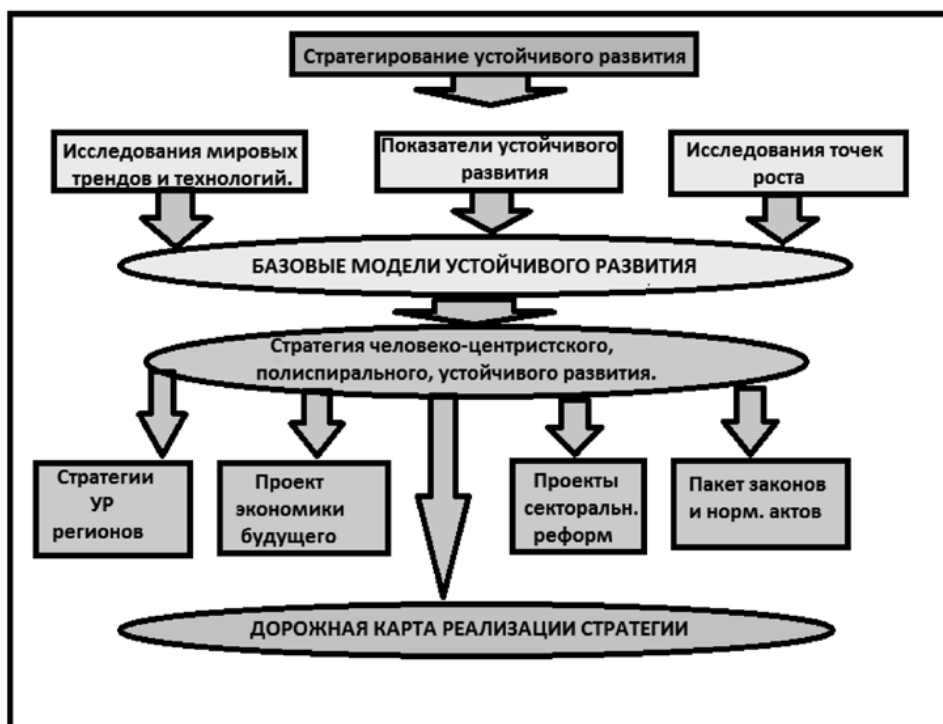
Стратегирование устойчивого развития

Исследования мировых трендов и технологий.

Показатели устойчивого развития

Исследования точек роста

БАЗОВЫЕ МОДЕЛИ УСТОЙЧИВОГО РАЗВИТИЯ

Стратегия человеко-центристского, полиспирального, устойчивого развития.

Стратегии УР регионов

Проект экономики будущего

Проекты секторальн. реформ

Пакет законов и норм. актов

ДОРОЖНАЯ КАРТА РЕАЛИЗАЦИИ СТРАТЕГИИ